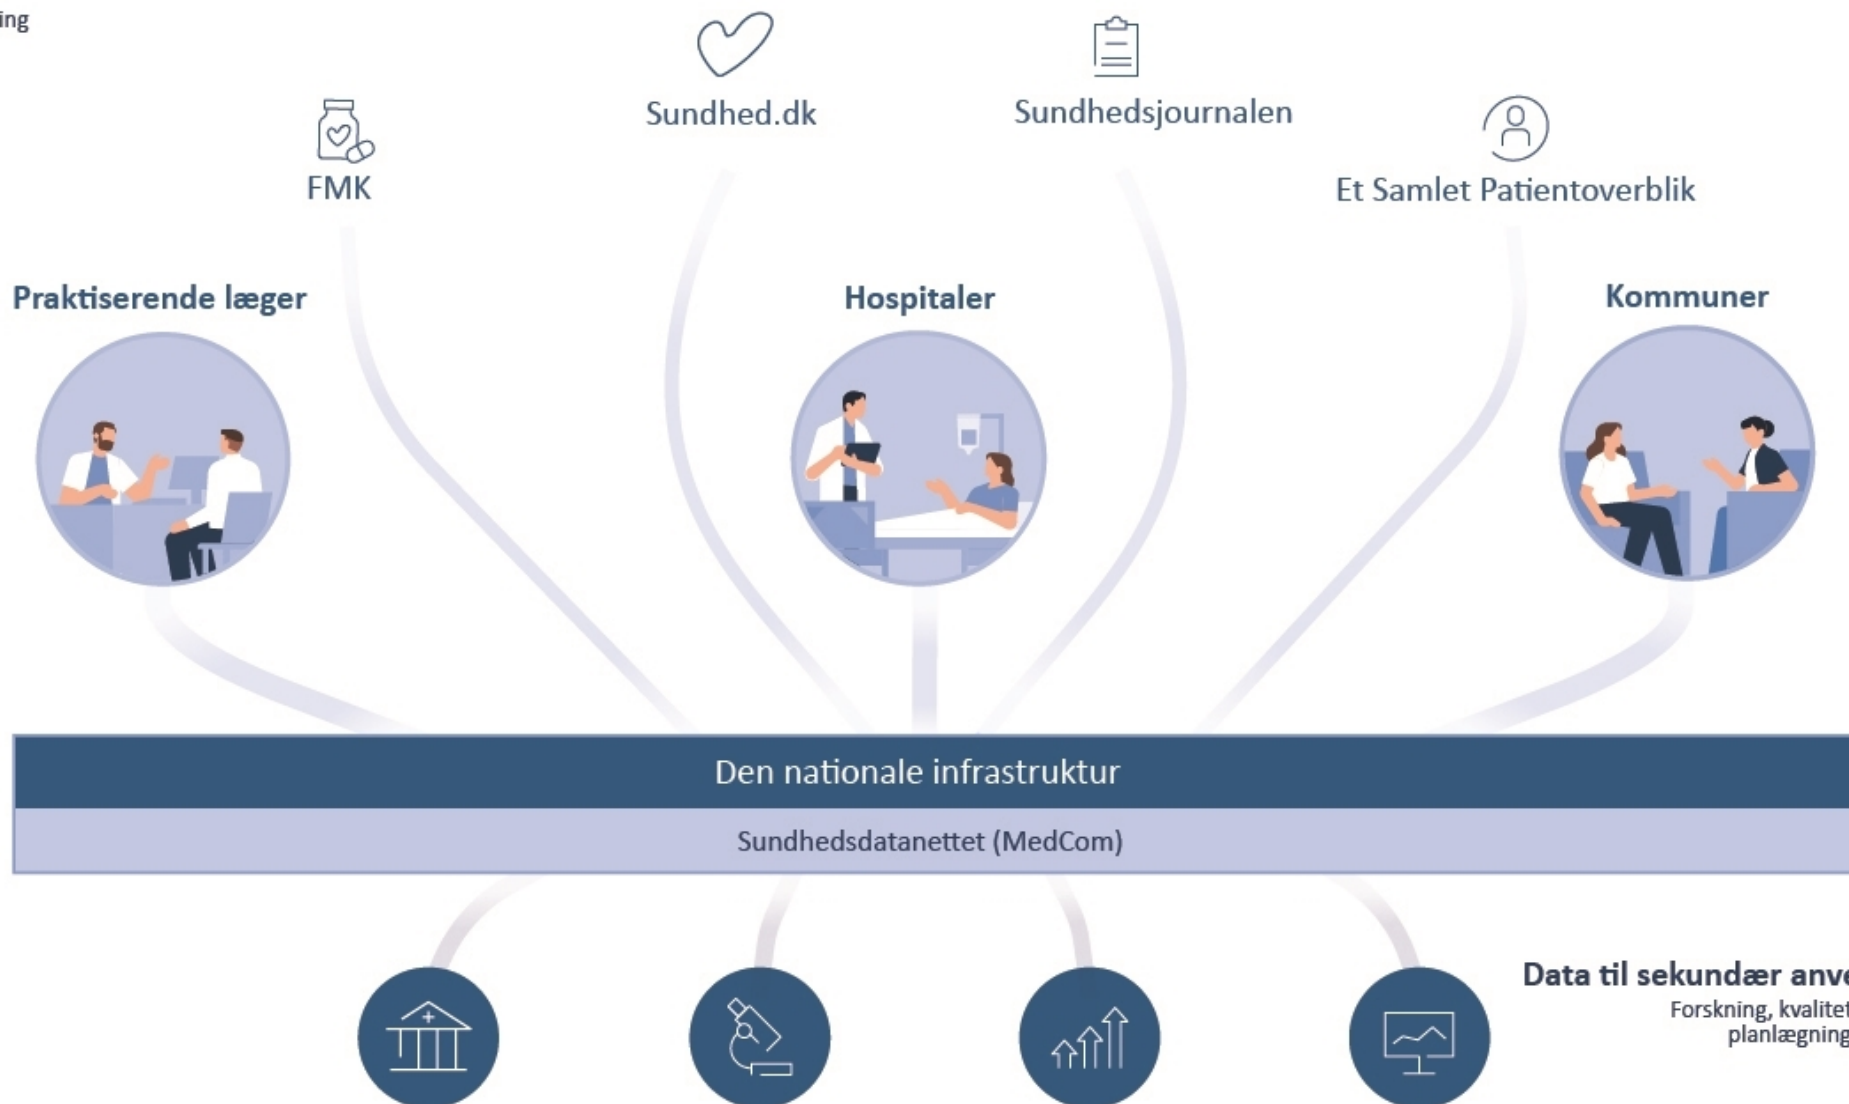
ing

Sundhed.dk

Sundhedsjournalen

FMK

Et Samlet Patientoverblik

Praktiserende læger

Hospitaler

Kommuner

Den nationale infrastruktur

Sundhedsdatanettet (MedCom)

Data til sekundær anv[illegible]

Forskning, kvalitet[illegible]
planlægning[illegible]